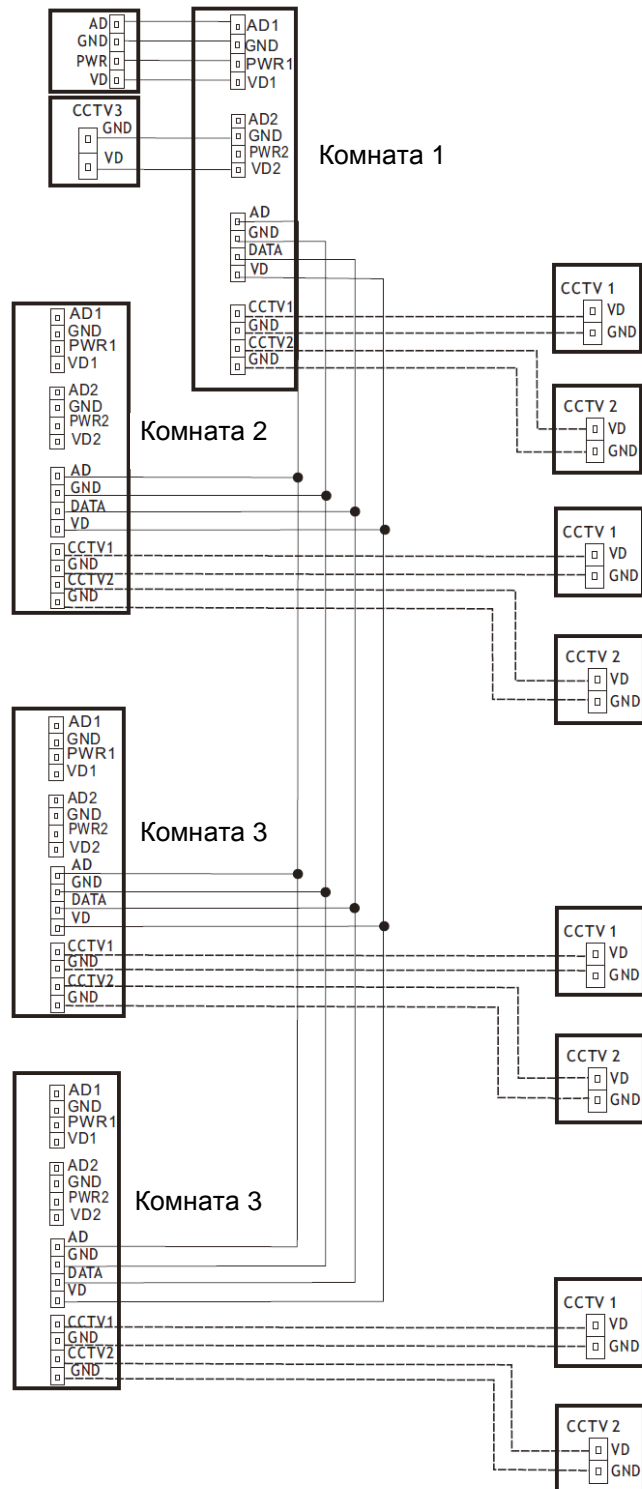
AD
GND
PWR
VD

CCTV3
GND
VD

AD1
GND
PWR1
VD1
AD2
GND
PWR2
VD2
AD
GND
DATA
VD
CCTV1
GND
CCTV2
GND

Комната 1

CCTV 1
VD
GND

CCTV 2
VD
GND

AD1
GND
PWR1
VD1
AD2
GND
PWR2
VD2
AD
GND
DATA
VD
CCTV1
GND
CCTV2
GND

Комната 2

CCTV 1
VD
GND

CCTV 2
VD
GND

AD1
GND
PWR1
VD1
AD2
GND
PWR2
VD2
AD
GND
DATA
VD
CCTV1
GND
CCTV2
GND

Комната 3

CCTV 1
VD
GND

CCTV 2
VD
GND

AD1
GND
PWR1
VD1
AD2
GND
PWR2
VD2
AD
GND
DATA
VD
CCTV1
GND
CCTV2
GND

Комната 3

CCTV 1
VD
GND

CCTV 2
VD
GND